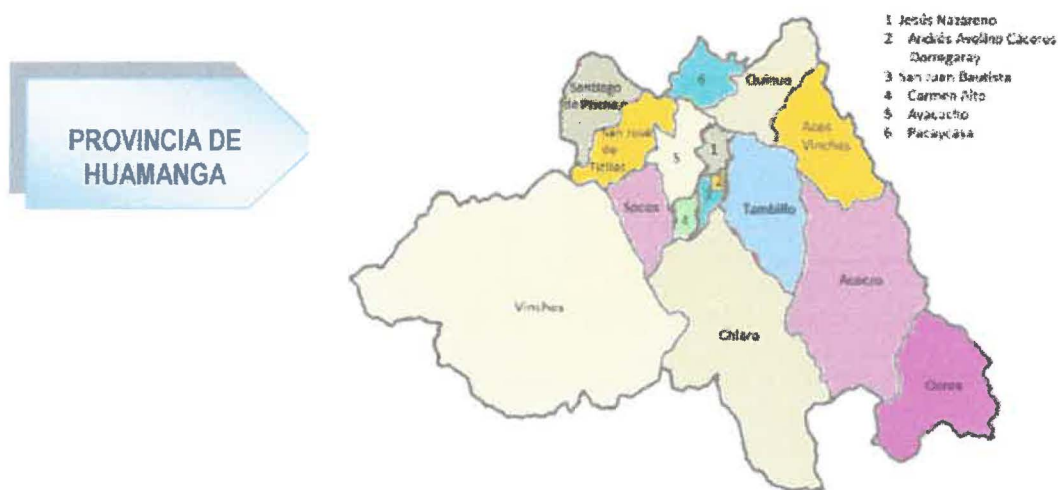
PROVINCIA DE HUAMANGA

1 Jesús Nazareno
2 Andrés Avelino Cáceres Dorregaray
3 San Juan Bautista
4 Carmen Alto
5 Ayacucho
6 Pacaycasa

6
Quinua
Santiago de Pischa
San Juan de Tillas
Acos Vinchos
5
1
2
3
4
Socos
Tambillo
Vinchos
Acocro
Chiara
Ocros